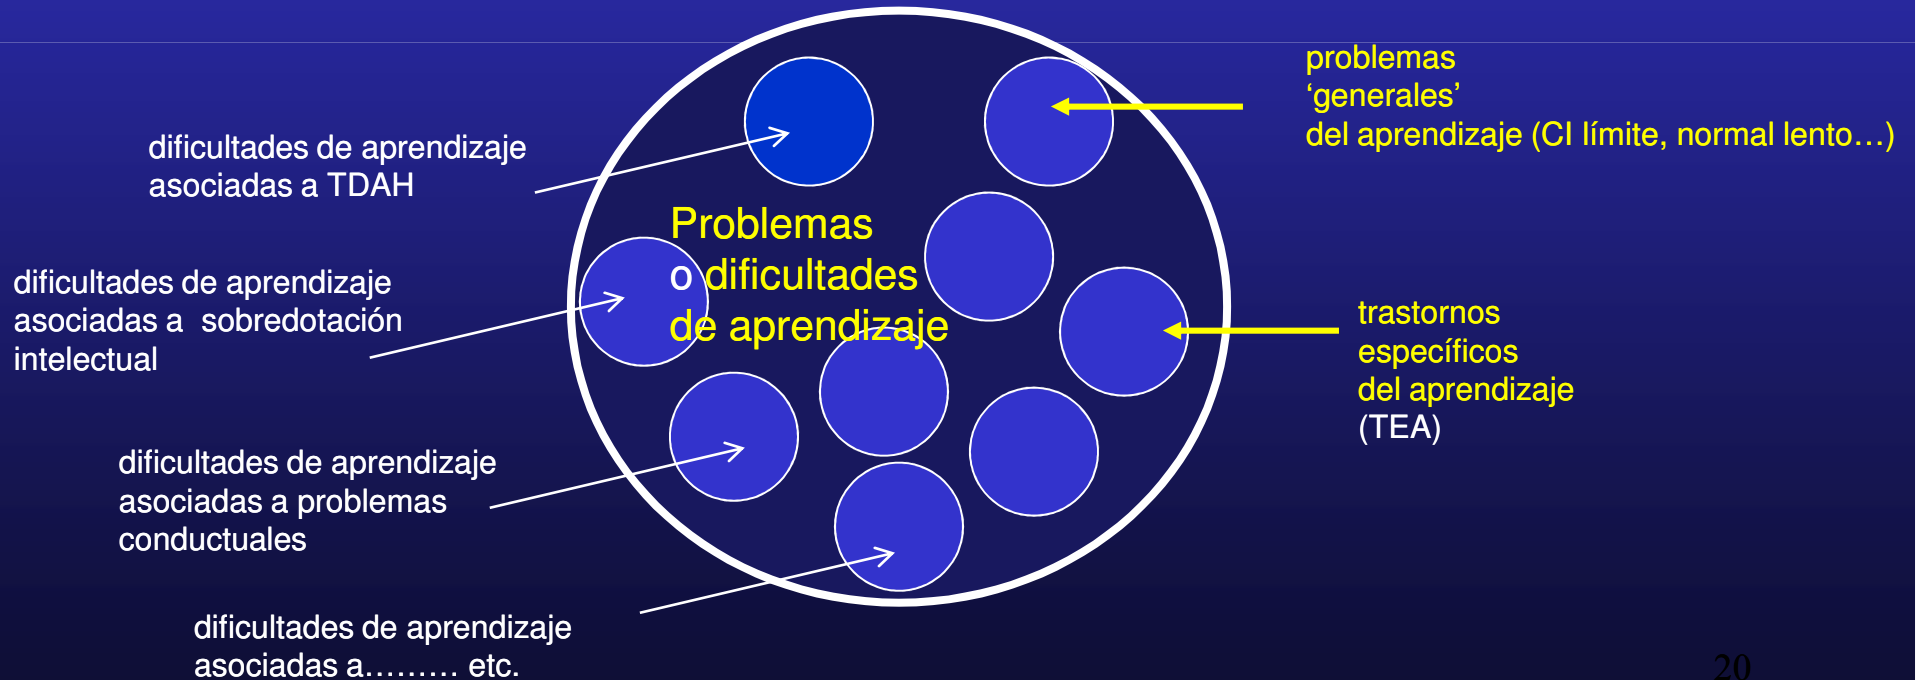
problemas ‘generales’ del aprendizaje (CI límite, normal lento…)

dificultades de aprendizaje asociadas a TDAH

Problemas o dificultades de aprendizaje

dificultades de aprendizaje asociadas a sobredotación intelectual

trastornos específicos del aprendizaje (TEA)

dificultades de aprendizaje asociadas a problemas conductuales

dificultades de aprendizaje asociadas a……… etc.

20